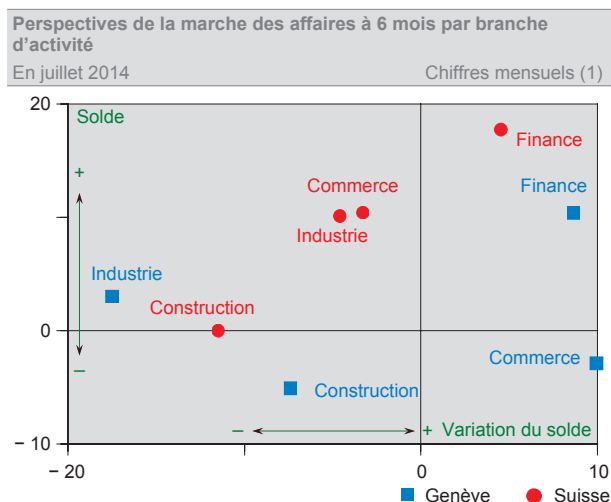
Perspectives de la marche des affaires à 6 mois par branche d’activité

En juillet 2014

Chiffres mensuels (1)

20

Solde

+

–

0

– 10

– 20

0

10

Finance

Commerce

Industrie

Finance

Industrie

Construction

Commerce

Construction

–

+ Variation du solde

Genève

Suisse